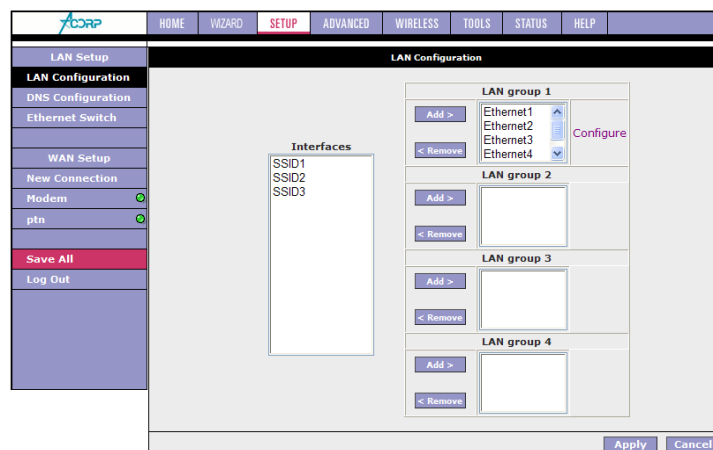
ACORP

HOME WIZARD SETUP ADVANCED WIRELESS TOOLS STATUS HELP

LAN Setup
LAN Configuration
DNS Configuration
Ethernet Switch

WAN Setup
New Connection
Modem
ptn

Save All
Log Out

LAN Configuration

Interfaces
SSID1
SSID2
SSID3

LAN group 1
Add >
< Remove
Ethernet1
Ethernet2
Ethernet3
Ethernet4
Configure

LAN group 2
Add >
< Remove

LAN group 3
Add >
< Remove

LAN group 4
Add >
< Remove

Apply Cancel